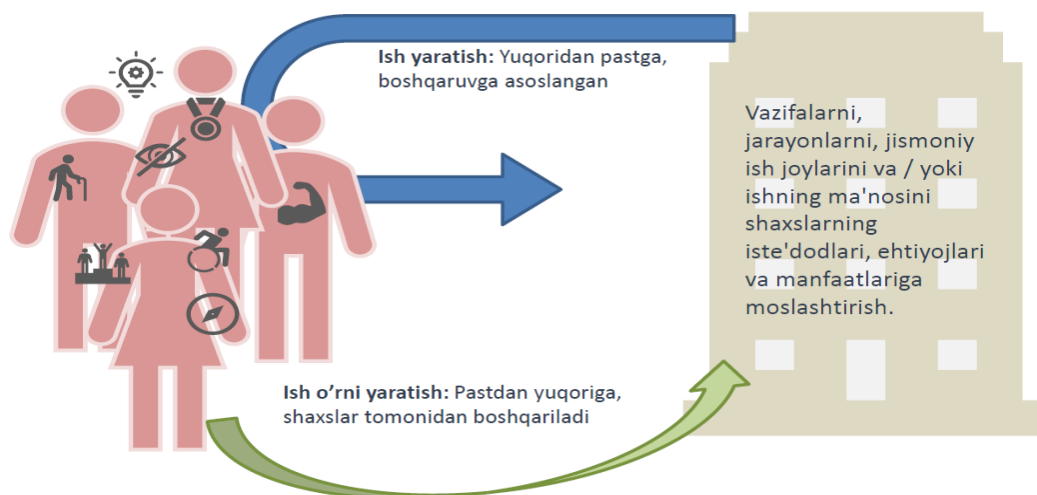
**Ish yaratish:** Yuqoridan pastga, boshqaruvga asoslangan

Vazifalarni, jarayonlarni, jismoniy ish joylarini va / yoki ishning ma'nosini shaxslarning iste'dodlari, ehtiyojlari va manfaatlariga moslashtirish.

**Ish o'rni yaratish:** Pastdan yuqoriga, shaxslar tomonidan boshqariladi